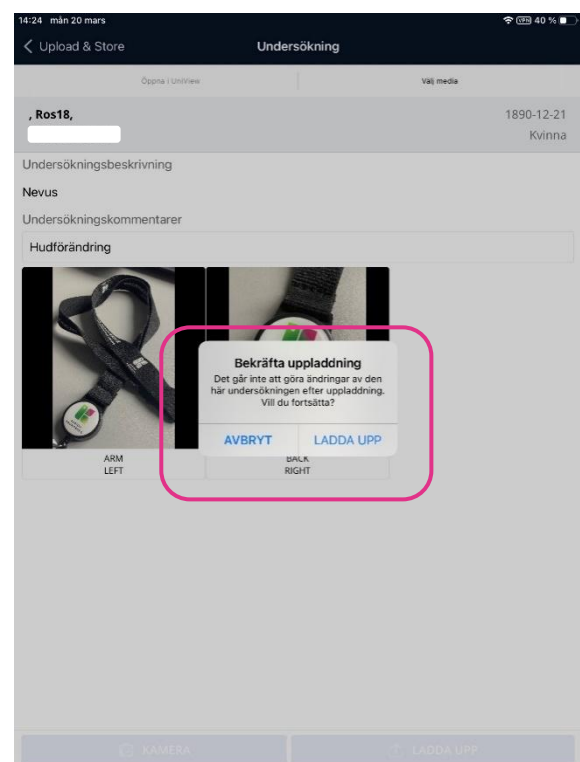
14:24 mån 20 mars

VPN 40 %

< Upload & Store

Undersökning

Öppna i UniView

Välj media

, Ros18,

1890-12-21

Kvinna

Undersökningsbeskrivning

Nevus

Undersökningskommentarer

Hudförändring

Bekräfta uppladdning

Det går inte att göra ändringar av den här undersökningen efter uppladdning. Vill du fortsätta?

AVBRYT

LADDA UPP

ARM
LEFT

BACK
RIGHT

KAMERA

LADDA UPP